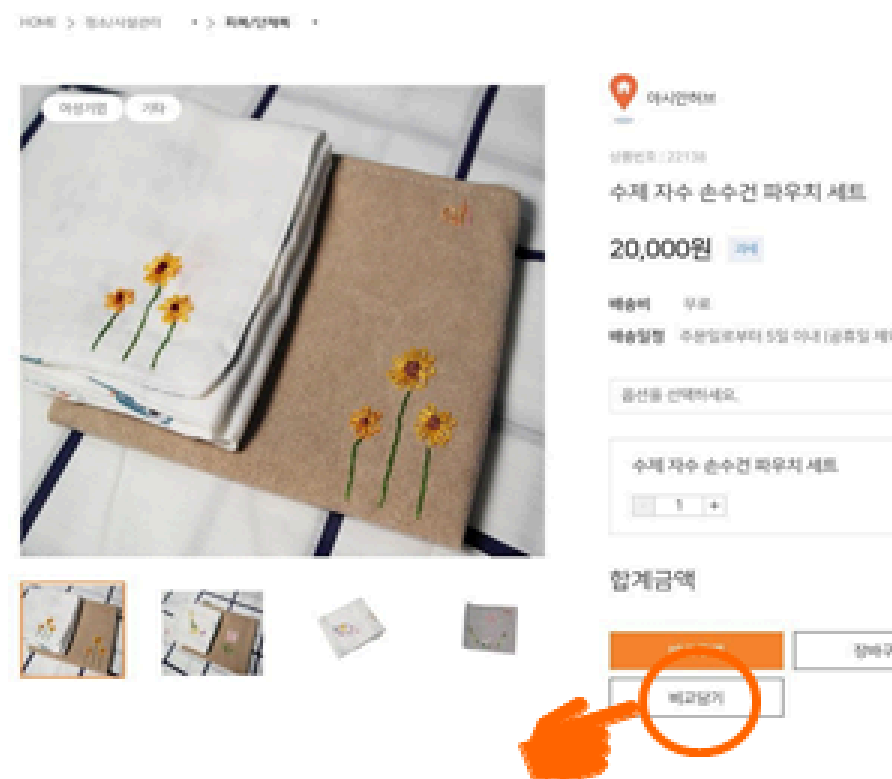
HOME > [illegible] > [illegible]

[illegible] 기타

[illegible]

상품번호 : 22138

수제 자수 손수건 파우치 세트

20,000원 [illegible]

배송비 무료

배송일정 주문일로부터 5일 이내 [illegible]

옵션을 선택하세요.

수제 자수 손수건 파우치 세트

- 1 +

합계금액

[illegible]

장바구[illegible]

비교담기